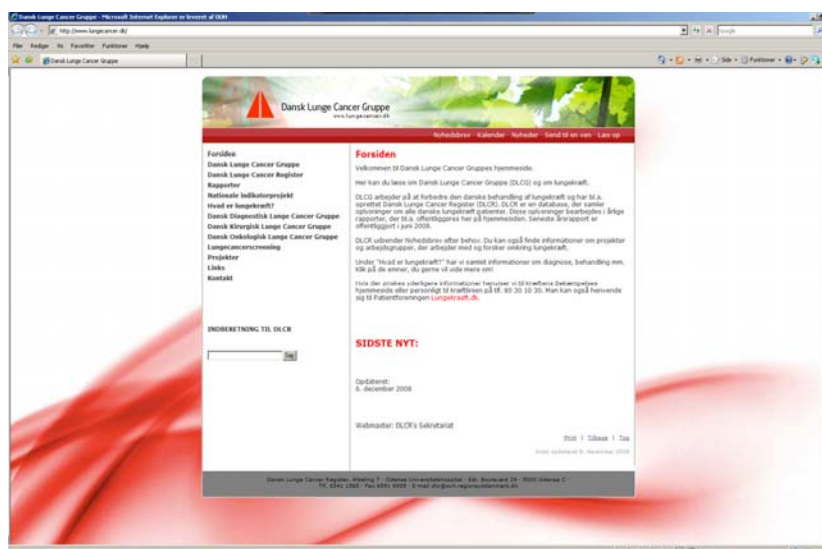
Dansk Lunge Cancer Gruppe - Microsoft Internet Explorer er leveret af DUH

http://www.lungecancer.dk/

Filer Rediger Vis Favoritter Funktioner Hjælp

Dansk Lunge Cancer Gruppe

Side Funktioner

Dansk Lunge Cancer Gruppe
www.lungecancer.dk

Nyhedsbrev Kalender Nyheder Send til en ven Læs op

Forsiden
Dansk Lunge Cancer Gruppe
Dansk Lunge Cancer Register
Rapporter
Nationale indikatorprojekt
Hvad er lungekræft?
Dansk Diagnostisk Lunge Cancer Gruppe
Dansk Kirurgisk Lunge Cancer Gruppe
Dansk Onkologisk Lunge Cancer Gruppe
Lungecancerscreening
Projekter
Links
Kontakt

INDBERETNING TIL DLCR

Søg

Forsiden

Velkommen til Dansk Lunge Cancer Gruppes hjemmeside.

Her kan du læse om Dansk Lunge Cancer Gruppe (DLCG) og om lungekræft.

DLCG arbejder på at forbedre den danske behandling af lungekræft og har bl.a. oprettet Dansk Lunge Cancer Register (DLCR). DLCR er en database, der samler oplysninger om alle danske lungekræft patienter. Disse oplysninger bearbejdes i årlige rapporter, der bl.a. offentliggøres her på hjemmesiden. Seneste årsrapport er offentliggjort i juni 2008.

DLCR udsender Nyhedsbrev efter behov. Du kan også finde informationer om projekter og arbejdsgrupper, der arbejder med og forsker omkring lungekræft.

Under "Hvad er lungekræft?" har vi samlet informationer om diagnose, behandling mm. Klik på de emner, du gerne vil vide mere om!

Hvis der ønskes yderligere informationer henviser vi til Kræftens Bekæmpelses hjemmeside eller personligt til kræftlinien på tlf. 80 30 10 30. Man kan også henvende sig til Patientforeningen Lungekraeft.dk.

SIDSTE NYT:

Opdateret:
8. december 2008

Webmaster: DLCR's Sekretariat

Print | Tilbage | Top

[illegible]

Dansk Lunge Cancer Register, Afdeling T · Odense Universitetshospital · Sdr. Boulevard 29 · 5000 Odense C · Tlf. 6541 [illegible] · Fax 6591 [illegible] · E-mail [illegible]